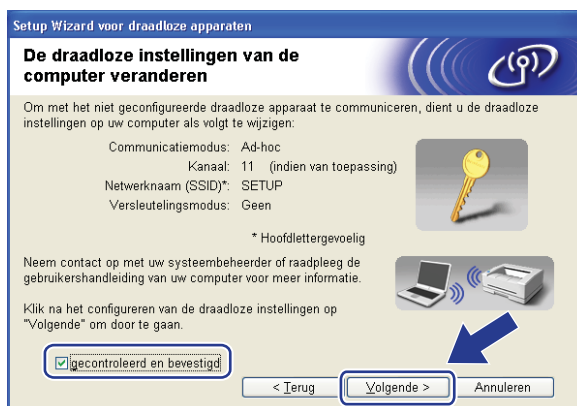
Setup Wizard voor draadloze apparaten

De draadloze instellingen van de computer veranderen

Om met het niet geconfigureerde draadloze apparaat te communiceren, dient u de draadloze instellingen op uw computer als volgt te wijzigen:

| | |
|---|---|
| Communicatiemodus: | Ad-hoc |
| Kanaal: | 11 (indien van toepassing) |
| Netwerknaam (SSID)*: | SETUP |
| Versleutelingsmodus: | Geen |

* Hoofdlettergevoelig

Neem contact op met uw systeembeheerder of raadpleeg de gebruikershandleiding van uw computer voor meer informatie.

Klik na het configureren van de draadloze instellingen op "Volgende" om door te gaan.

☑ gecontroleerd en bevestigd

< Terug  Volgende >  Annuleren